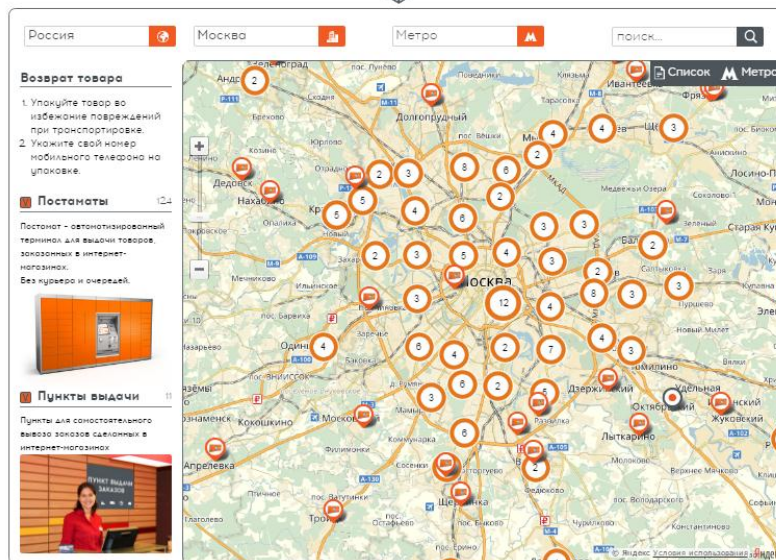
Россия

Москва

Метро

поиск...

Возврат товара

1. Упакуйте товар во избежание повреждений при транспортировке.
2. Укажите свой номер мобильного телефона на упаковке.

Постаматы 124

Постомат - автоматизированный терминал для выдачи товаров, заказанных в интернет-магазинах.
Без курьера и очередей.

Пункты выдачи 11

Пункты для самостоятельного вывоза заказов сделанных в интернет-магазинах

Список Метро

Москва

Долгопрудный

Дедовск

Нахабино

Одинцово

Красногорск

Мытищи

Ивантеевка

Фрязино

Лосино-Петровский

Медвежьи Озера

Балашиха

Старая Купавна

Реутов

Железнодорожный

Люберцы

Дзержинский

Лыткарино

Жуковский

Котельники

Октябрьский

Удельная

Видное

Щербинка

Троицк

Апрелевка

Знаменск

Кокошкино

Московский

Мамыри

Коммунарка

Марфино

Зеленоград

Андреевка

Химки

Лобня

Мечниково

Сосенки

Яндекс Условия использования